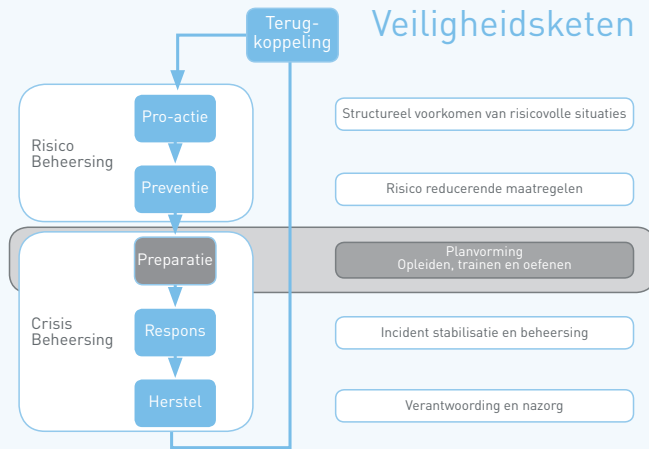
Veiligheidsketen

Terugkoppeling

Risico Beheersing

Pro-actie

Preventie

Crisis Beheersing

Preparatie

Respons

Herstel

Structureel voorkomen van risicovolle situaties

Risico reducerende maatregelen

Planvorming
Opleiden, trainen en oefenen

Incident stabilisatie en beheersing

Verantwoording en nazorg